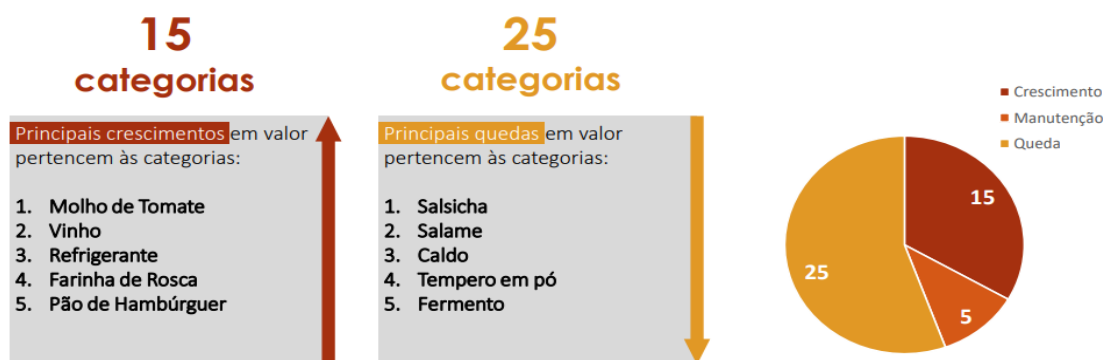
15
categorias

Principais crescimentos em valor pertencem às categorias:

1. Molho de Tomate
2. Vinho
3. Refrigerante
4. Farinha de Rosca
5. Pão de Hambúrguer

25
categorias

Principais quedas em valor pertencem às categorias:

1. Salsicha
2. Salame
3. Caldo
4. Tempero em pó
5. Fermento

Crescimento
Manutenção
Queda

15
5
25